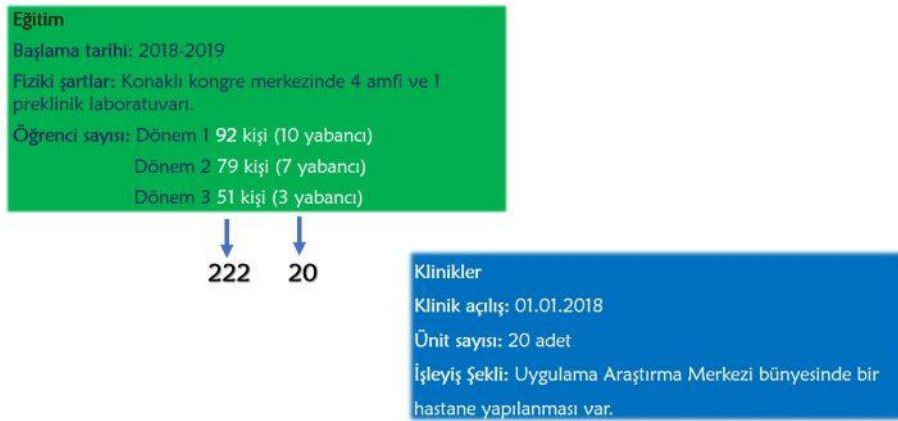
Eğitim

Başlama tarihi: 2018-2019

Fiziki şartlar: Konaklı kongre merkezinde 4 amfi ve 1 preklinik laboratuvarı.

Öğrenci sayısı: Dönem 1 92 kişi (10 yabancı)

Dönem 2 79 kişi (7 yabancı)

Dönem 3 51 kişi (3 yabancı)

222 20

Klinikler

Klinik açılış: 01.01.2018

Ünit sayısı: 20 adet

İşleyiş Şekli: Uygulama Araştırma Merkezi bünyesinde bir hastane yapılanması var.